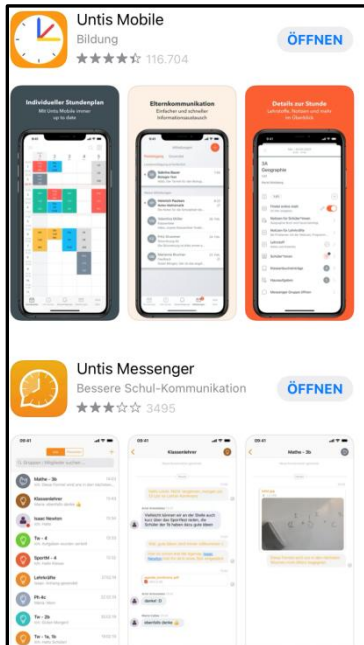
Untis Mobile
Bildung
★★★★☆ 116.704
ÖFFNEN

Individueller Stundenplan
Mit Untis Mobile immer up to date

Elternkommunikation
Einfacher und schneller Informationsaustausch

Details zur Stunde
Lehrstoffe, Notizen und mehr im Überblick

Untis Messenger
Bessere Schul-Kommunikation
★★★☆☆ 3495
ÖFFNEN

Klassenlehrer
Isaac Newton
Sportkl - 4
Lehrkräfte
Mathe - 3b